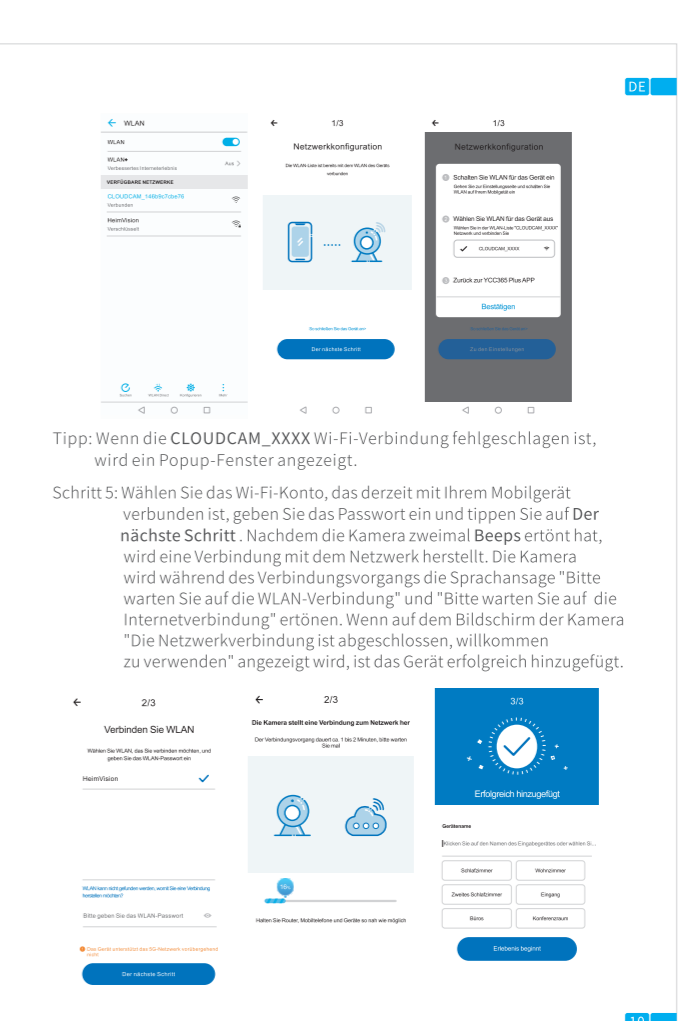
DE

← WLAN

WLAN

WLAN+
Verbessertes Internetelebnis
Aus >

VERFÜGBARE NETZWERKE

CLOUDCAM_146b9c7cbe76
Verbunden

HeimVision
Verschlüsselt

Suchen  WLAN Direct  Konfigurieren  Mehr

← 1/3

Netzwerkkonfiguration

Die WLAN-Liste ist bereits mit dem WLAN des Geräts verbunden

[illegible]

Der nächste Schritt

← 1/3

Netzwerkkonfiguration

Schalten Sie WLAN für das Gerät ein
Gehen Sie zur Einstellungsseite und schalten Sie WLAN auf Ihrem Mobilgerät ein

Wählen Sie WLAN für das Gerät aus
Wählen Sie in der WLAN-Liste "CLOUDCAM_XXXX" Netzwerk und verbinden Sie

CLOUDCAM_XXXX

Zurück zur YCC365 Plus APP

Bestätigen

Zu den Einstellungen

Tipp: Wenn die CLOUDCAM_XXXX Wi-Fi-Verbindung fehlgeschlagen ist, wird ein Popup-Fenster angezeigt.

Schritt 5: Wählen Sie das Wi-Fi-Konto, das derzeit mit Ihrem Mobilgerät verbunden ist, geben Sie das Passwort ein und tippen Sie auf Der nächste Schritt . Nachdem die Kamera zweimal Beeps ertönt hat, wird eine Verbindung mit dem Netzwerk herstellt. Die Kamera wird während des Verbindungsvorgangs die Sprachansage "Bitte warten Sie auf die WLAN-Verbindung" und "Bitte warten Sie auf die Internetverbindung" ertönen. Wenn auf dem Bildschirm der Kamera "Die Netzwerkverbindung ist abgeschlossen, willkommen zu verwenden" angezeigt wird, ist das Gerät erfolgreich hinzugefügt.

← 2/3

Verbinden Sie WLAN

Wählen Sie WLAN, das Sie verbinden möchten, und geben Sie das WLAN-Passwort ein

HeimVision

WLAN kann nicht gefunden werden, womit Sie eine Verbindung herstellen möchten?

Bitte geben Sie das WLAN-Passwort

Das Gerät unterstützt das 5G-Netzwerk vorübergehend nicht

Der nächste Schritt

← 2/3

Die Kamera stellt eine Verbindung zum Netzwerk her

Der Verbindungsvorgang dauert ca. 1 bis 2 Minuten, bitte warten Sie mal

15%

Halten Sie Router, Mobiltelefone und Geräte so nah wie möglich

3/3

Erfolgreich hinzugefügt

Gerätename

Klicken Sie auf den Namen des Eingabegerätes oder wählen Si...

| Schlafzimmer | Wohnzimmer |
|---|---|
| Zweites Schlafzimmer | Eingang |
| Büros | Konferenzraum |

Erlebnis beginnt

10